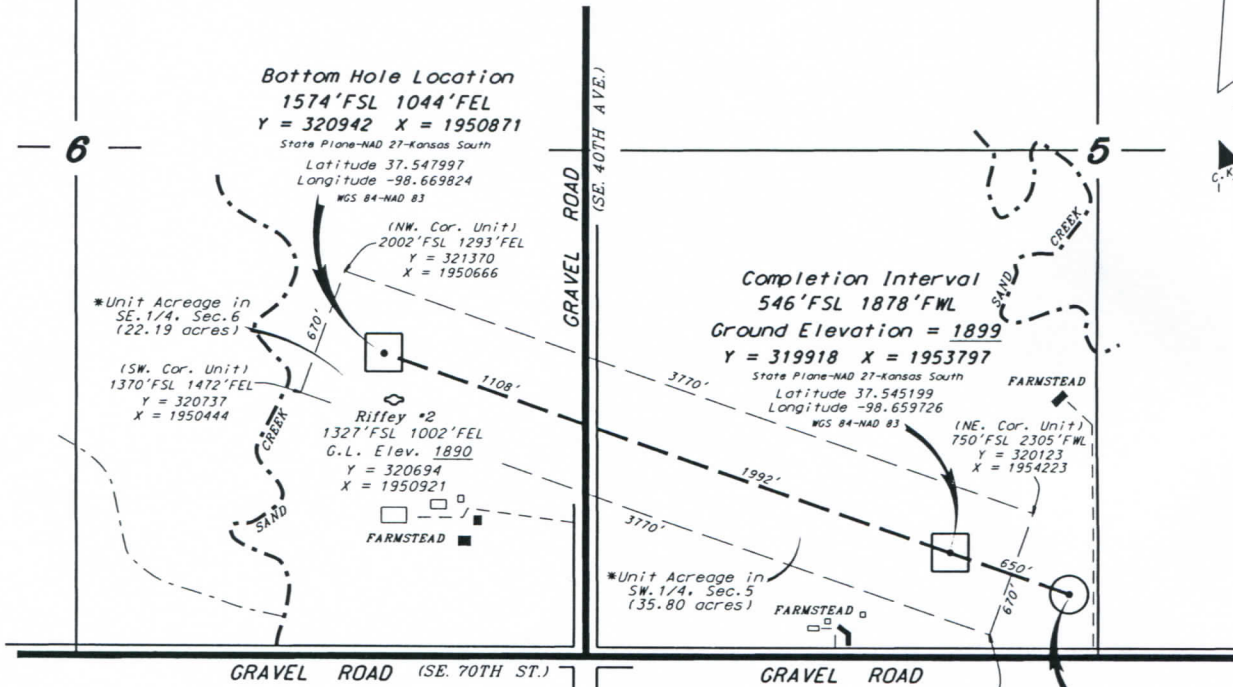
Bottom Hole Location
1574'FSL 1044'FEL
Y = 320942 X = 1950871
State Plane-NAD 27-Kansas South
Latitude 37.547997
Longitude -98.669824
WGS 84-NAD 83

— 6 —

— 5 —

GRAVEL ROAD (SE. 40TH AVE.)

(NW. Cor. Unit)
2002'FSL 1293'FEL
Y = 321370
X = 1950666

*Unit Acreage in SE.1/4. Sec.6 (22.19 acres)

670'

(SW. Cor. Unit)
1370'FSL 1472'FEL
Y = 320737
X = 1950444

CREEK

Riffey #2
1327'FSL 1002'FEL
G.L. Elev. 1890
Y = 320694
X = 1950921

SAND

FARMSTEAD

1108'

3770'

Completion Interval
546'FSL 1878'FWL
Ground Elevation = 1899
Y = 319918 X = 1953797
State Plane-NAD 27-Kansas South
Latitude 37.545199
Longitude -98.659726
WGS 84-NAD 83

SAND CREEK

FARMSTEAD

(NE. Cor. Unit)
750'FSL 2305'FWL
Y = 320123
X = 1954223

1992'

3770'

*Unit Acreage in SW.1/4. Sec.5 (35.80 acres)

FARMSTEAD

650'

670'

C.K

GRAVEL ROAD (SE. 70TH ST.)

GRAVEL ROAD